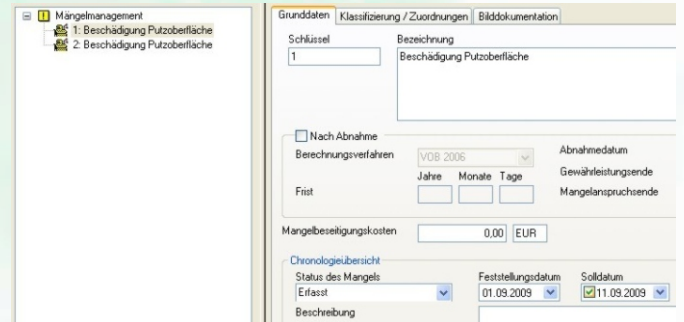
Mängelmanagement
1: Beschädigung Putzoberfläche
2: Beschädigung Putzoberfläche

Grunddaten | Klassifizierung / Zuordnungen | Bilddokumentation

Schlüssel
1
Bezeichnung
Beschädigung Putzoberfläche

Nach Abnahme
Berechnungsverfahren
VOB 2006
Abnahmedatum
Gewährleistungsende
Jahre Monate Tage
Frist
Mangelanspruchsende

Mangelbeseitigungskosten
0,00 EUR

Chronologieübersicht
Status des Mangels
Erfasst
Feststellungsdatum
01.09.2009
Solldatum
11.09.2009
Beschreibung